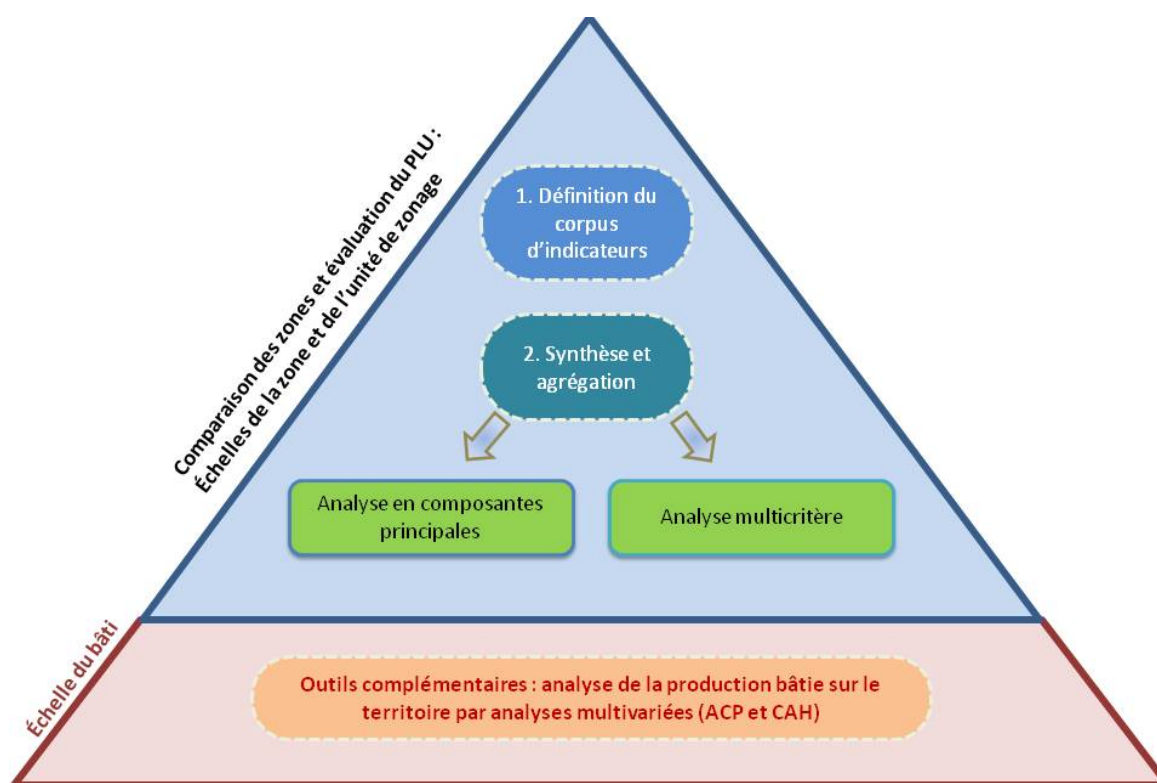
Comparaison des zones et évaluation du PLU :
Échelles de la zone et de l'unité de zonage

1. Définition du corpus d'indicateurs

2. Synthèse et agrégation

Analyse en composantes principales

Analyse multicritère

Échelle du bâti

Outils complémentaires : analyse de la production bâtie sur le territoire par analyses multivariées (ACP et CAH)